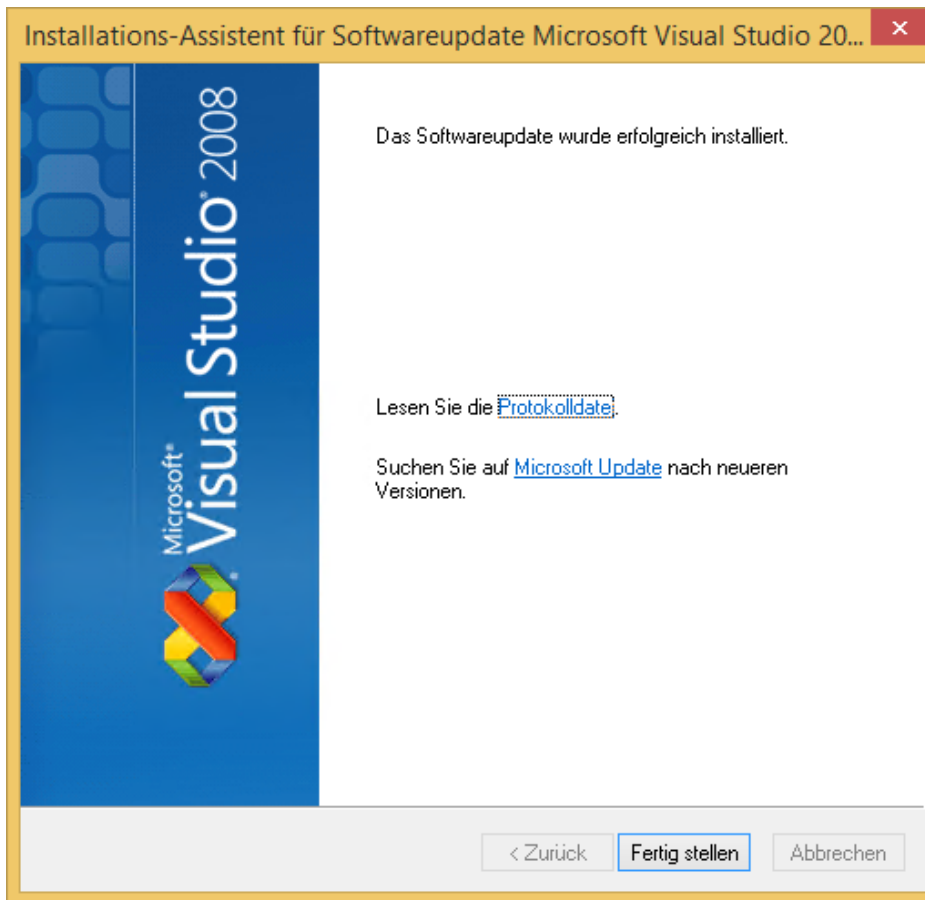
Installations-Assistent für Softwareupdate Microsoft Visual Studio 20...

Microsoft® Visual Studio® 2008

Das Softwareupdate wurde erfolgreich installiert.

Lesen Sie die Protokolldate.

Suchen Sie auf Microsoft Update nach neueren Versionen.

< Zurück

Fertig stellen

Abbrechen